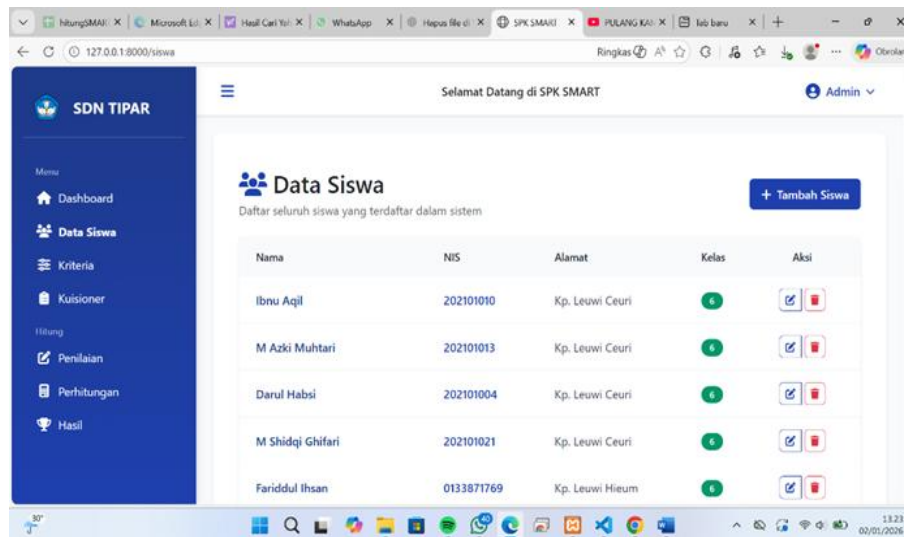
hitungSMAR | Microsoft Ld | Hasil Cari Yol | WhatsApp | Hapus file di | SPK SMART | PULANG KA | tab baru

127.0.0.1:8000/siswa

Ringkas

Obrolan

SDN TIPAR

Selamat Datang di SPK SMART

Admin

Menu

Dashboard

Data Siswa

Kriteria

Kuisioner

Hitung

Penilaian

Perhitungan

Hasil

Data Siswa

Daftar seluruh siswa yang terdaftar dalam sistem

+ Tambah Siswa

| Nama | NIS | Alamat | Kelas | Aksi |
|---|---|---|---|---|
| Ibnu Aqil | 202101010 | Kp. Leuwi Ceuri | 6 | |
| M Azki Muhtari | 202101013 | Kp. Leuwi Ceuri | 6 | |
| Darul Habsi | 202101004 | Kp. Leuwi Ceuri | 6 | |
| M Shidqi Ghifari | 202101021 | Kp. Leuwi Ceuri | 6 | |
| Fariddul Ihsan | 0133871769 | Kp. Leuwi Hieum | 6 | |

30°

13:23
02/01/2026